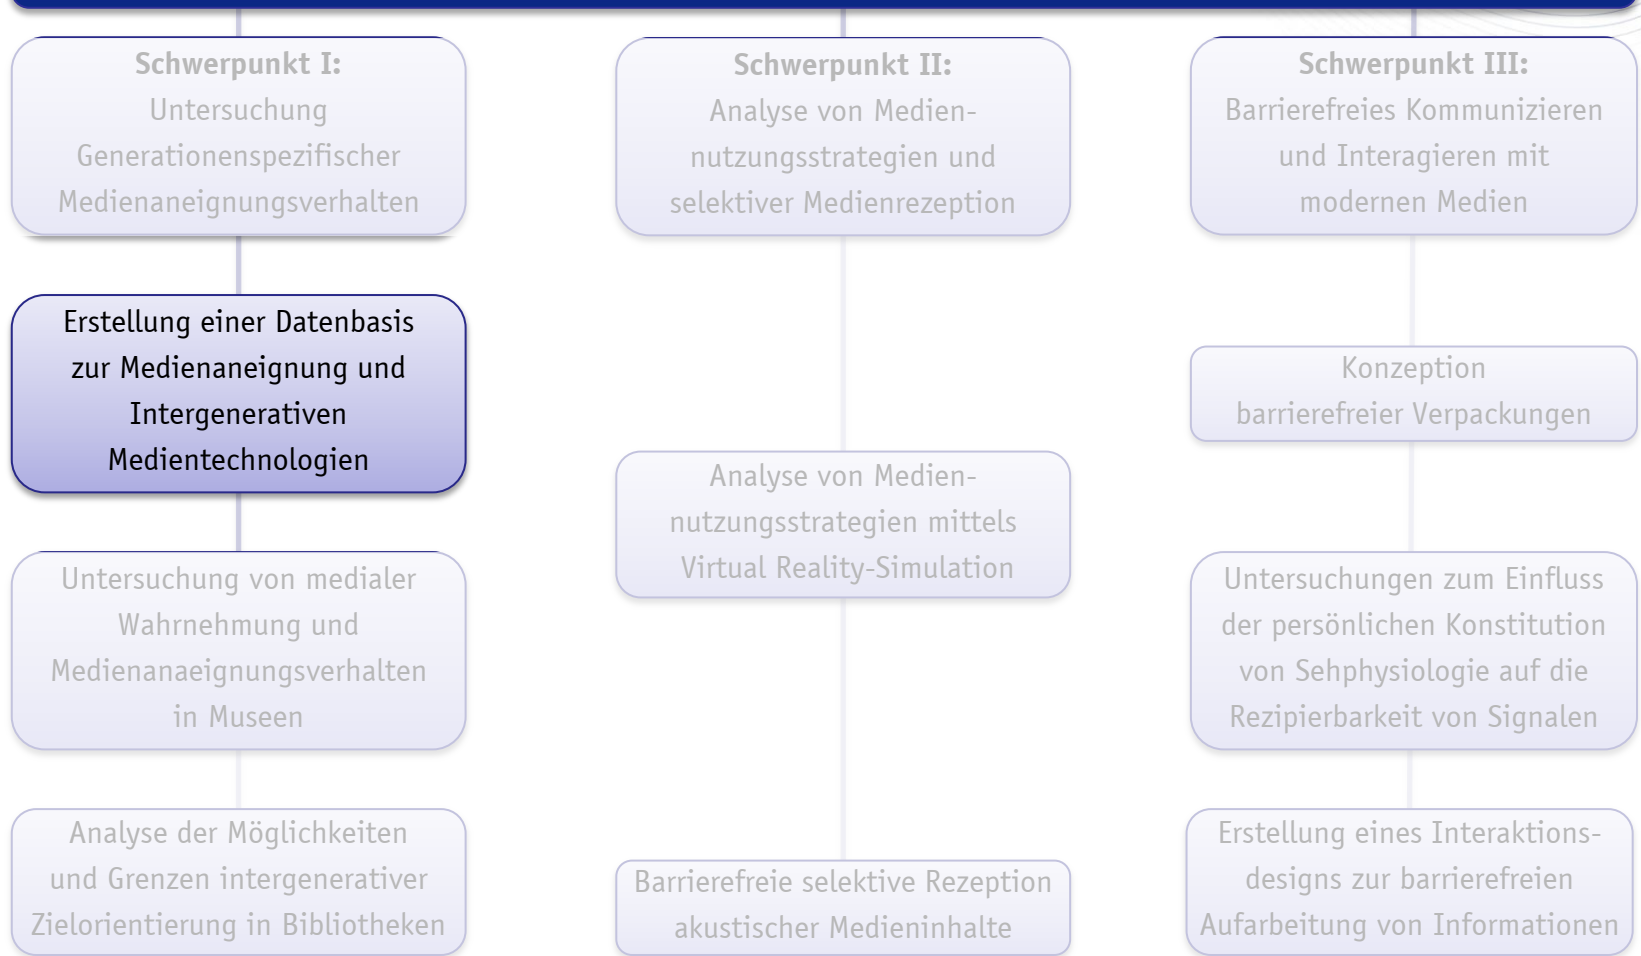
Schwerpunkt I:
Untersuchung Generationenspezifischer Medienaneignungsverhalten

Erstellung einer Datenbasis zur Medienaneignung und Intergenerativen Medientechnologien

Untersuchung von medialer Wahrnehmung und Medienanaeignungsverhalten in Museen

Analyse der Möglichkeiten und Grenzen intergenerativer Zielorientierung in Bibliotheken

Schwerpunkt II:
Analyse von Mediennutzungsstrategien und selektiver Medienrezeption

Analyse von Mediennutzungsstrategien mittels Virtual Reality-Simulation

Barrierefreie selektive Rezeption akustischer Medieninhalte

Schwerpunkt III:
Barrierefreies Kommunizieren und Interagieren mit modernen Medien

Konzeption barrierefreier Verpackungen

Untersuchungen zum Einfluss der persönlichen Konstitution von Sehphysiologie auf die Rezipierbarkeit von Signalen

Erstellung eines Interaktionsdesigns zur barrierefreien Aufarbeitung von Informationen